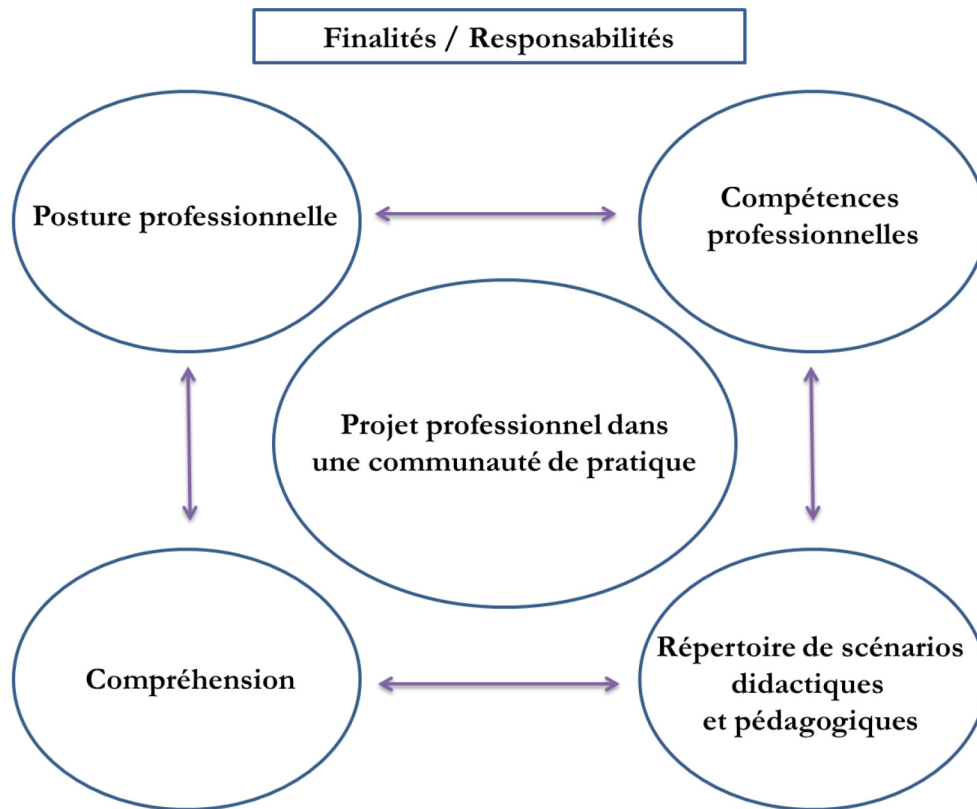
Finalités / Responsabilités

Posture professionnelle

Compétences professionnelles

Projet professionnel dans une communauté de pratique

Compréhension

Répertoire de scénarios didactiques et pédagogiques